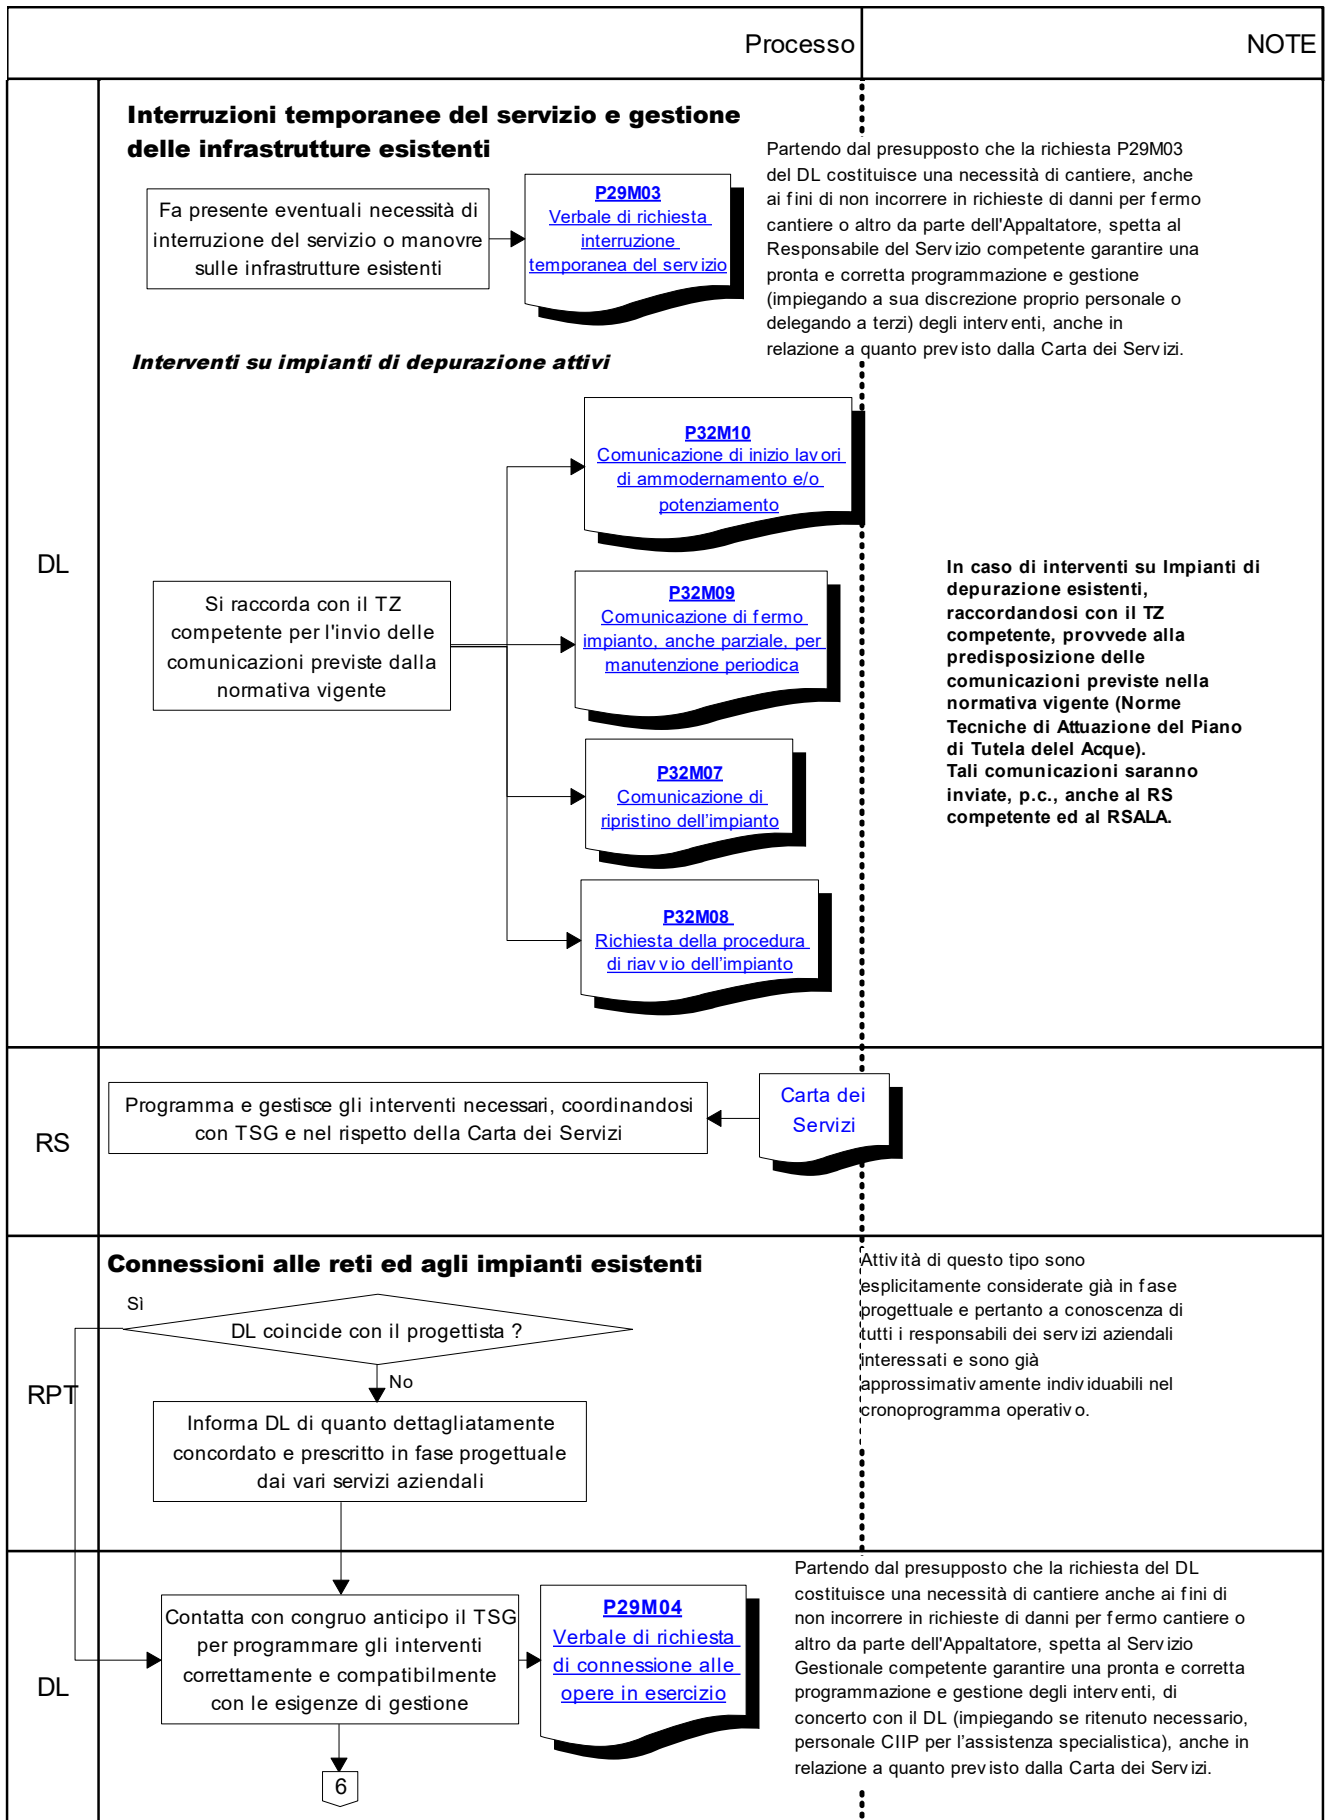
Processo

NOTE

DL

Interruzioni temporanee del servizio e gestione delle infrastrutture esistenti

Fa presente eventuali necessità di interruzione del servizio o manovre sulle infrastrutture esistenti

P29M03
Verbale di richiesta interruzione temporanea del servizio

Partendo dal presupposto che la richiesta P29M03 del DL costituisce una necessità di cantiere, anche ai fini di non incorrere in richieste di danni per fermo cantiere o altro da parte dell'Appaltatore, spetta al Responsabile del Servizio competente garantire una pronta e corretta programmazione e gestione (impiegando a sua discrezione proprio personale o delegando a terzi) degli interventi, anche in relazione a quanto previsto dalla Carta dei Servizi.

Interventi su impianti di depurazione attivi

P32M10
Comunicazione di inizio lavori di ammodernamento e/o potenziamento

Si raccorda con il TZ competente per l'invio delle comunicazioni previste dalla normativa vigente

P32M09
Comunicazione di fermo impianto, anche parziale, per manutenzione periodica

P32M07
Comunicazione di ripristino dell'impianto

P32M08
Richiesta della procedura di riavvio dell'impianto

In caso di interventi su Impianti di depurazione esistenti, raccordandosi con il TZ competente, provvede alla predisposizione delle comunicazioni previste nella normativa vigente (Norme Tecniche di Attuazione del Piano di Tutela delel Acque).
Tali comunicazioni saranno inviate, p.c., anche al RS competente ed al RSALA.

RS

Programma e gestisce gli interventi necessari, coordinandosi con TSG e nel rispetto della Carta dei Servizi

Carta dei Servizi

RPT

Connessioni alle reti ed agli impianti esistenti

Sì

DL coincide con il progettista ?

No

Informa DL di quanto dettagliatamente concordato e prescritto in fase progettuale dai vari servizi aziendali

Attività di questo tipo sono esplicitamente considerate già in fase progettuale e pertanto a conoscenza di tutti i responsabili dei servizi aziendali interessati e sono già approssimativamente individuabili nel cronoprogramma operativo.

DL

Contatta con congruo anticipo il TSG per programmare gli interventi correttamente e compatibilmente con le esigenze di gestione

P29M04
Verbale di richiesta di connessione alle opere in esercizio

Partendo dal presupposto che la richiesta del DL costituisce una necessità di cantiere anche ai fini di non incorrere in richieste di danni per fermo cantiere o altro da parte dell'Appaltatore, spetta al Servizio Gestionale competente garantire una pronta e corretta programmazione e gestione degli interventi, di concerto con il DL (impiegando se ritenuto necessario, personale CIIP per l'assistenza specialistica), anche in relazione a quanto previsto dalla Carta dei Servizi.

6